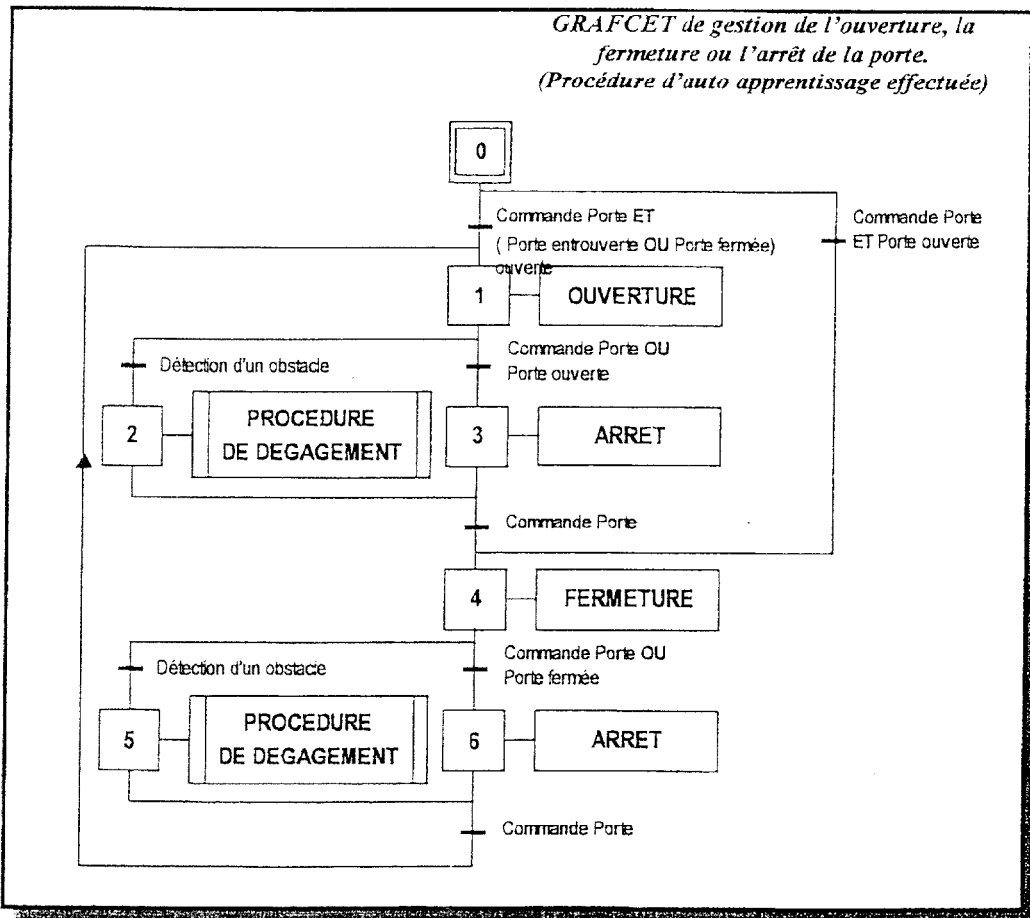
GRAFCET de gestion de l'ouverture, la fermeture ou l'arrêt de la porte.
(Procédure d'auto apprentissage effectuée)

0

Commande Porte ET
( Porte entrouverte OU Porte fermée)
ouverte

Commande Porte
ET Porte ouverte

1
OUVERTURE

Détection d'un obstacle

Commande Porte OU
Porte ouverte

2
PROCEDURE
DE DEGAGEMENT

3
ARRET

Commande Porte

4
FERMETURE

Détection d'un obstacle

Commande Porte OU
Porte fermée

5
PROCEDURE
DE DEGAGEMENT

6
ARRET

Commande Porte